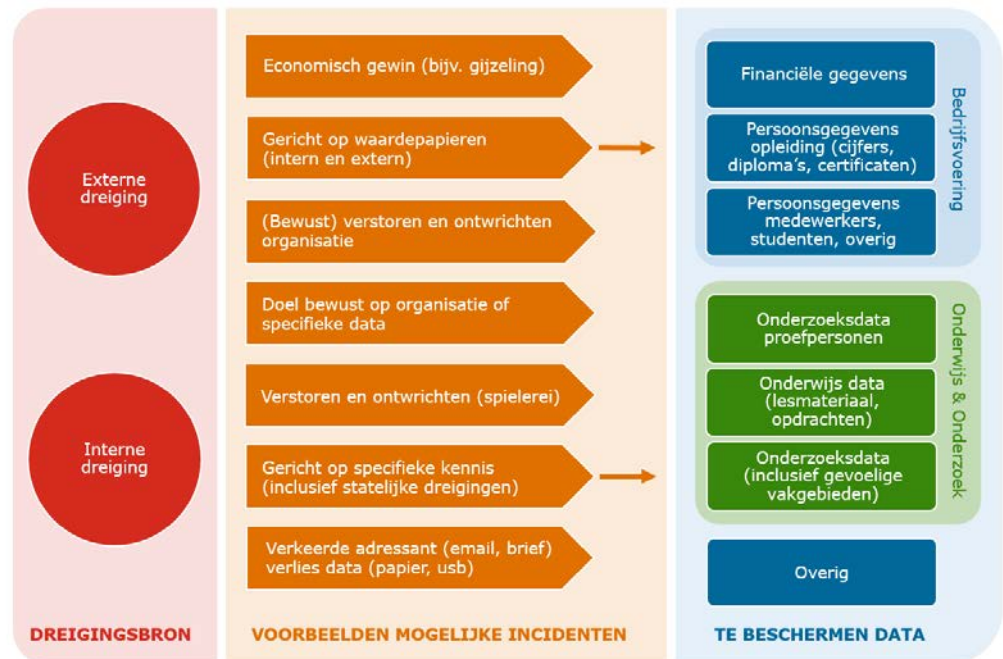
Externe dreiging

Interne dreiging

DREIGINGSBRON

Economisch gewin (bijv. gijzeling)

Gericht op waardepapieren (intern en extern)

(Bewust) verstoren en ontwrichten organisatie

Doel bewust op organisatie of specifieke data

Verstoren en ontwrichten (spielerei)

Gericht op specifieke kennis (inclusief statelijke dreigingen)

Verkeerde adressant (email, brief) verlies data (papier, usb)

VOORBEELDEN MOGELIJKE INCIDENTEN

Financiële gegevens

Persoonsgegevens opleiding (cijfers, diploma's, certificaten)

Persoonsgegevens medewerkers, studenten, overig

Bedrijfsvoering

Onderzoeksdata proefpersonen

Onderwijs data (lesmateriaal, opdrachten)

Onderzoeksdata (inclusief gevoelige vakgebieden)

Onderwijs & Onderzoek

Overig

TE BESCHERMEN DATA